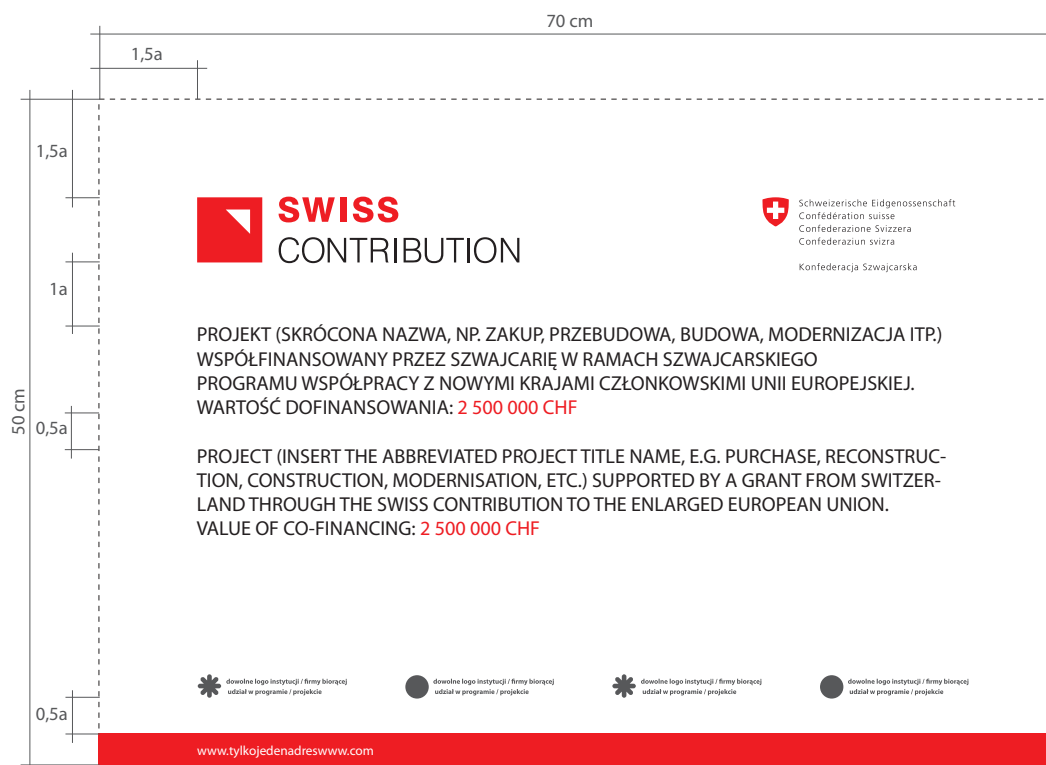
70 cm

1,5a

1,5a

1a

50 cm

0,5a

0,5a

SWISS
CONTRIBUTION

Schweizerische Eidgenossenschaft
Confédération suisse
Confederazione Svizzera
Confederaziun svizra

Konfederacja Szwajcarska

PROJEKT (SKRÓCONA NAZWA, NP. ZAKUP, PRZEBUDOWA, BUDOWA, MODERNIZACJA ITP.) WSPÓŁFINANSOWANY PRZEZ SZWAJCARIĘ W RAMACH SZWAJCARSKIEGO PROGRAMU WSPÓŁPRACY Z NOWYMI KRAJAMI CZŁONKOWSKIMI UNII EUROPEJSKIEJ. WARTOŚĆ DOFINANSOWANIA: 2 500 000 CHF

PROJECT (INSERT THE ABBREVIATED PROJECT TITLE NAME, E.G. PURCHASE, RECONSTRUCTION, CONSTRUCTION, MODERNISATION, ETC.) SUPPORTED BY A GRANT FROM SWITZERLAND THROUGH THE SWISS CONTRIBUTION TO THE ENLARGED EUROPEAN UNION. VALUE OF CO-FINANCING: 2 500 000 CHF

dowolne logo instytucji / firmy biorącej udział w programie / projekcie

dowolne logo instytucji / firmy biorącej udział w programie / projekcie

dowolne logo instytucji / firmy biorącej udział w programie / projekcie

dowolne logo instytucji / firmy biorącej udział w programie / projekcie

www.tylkojedenadreswww.com